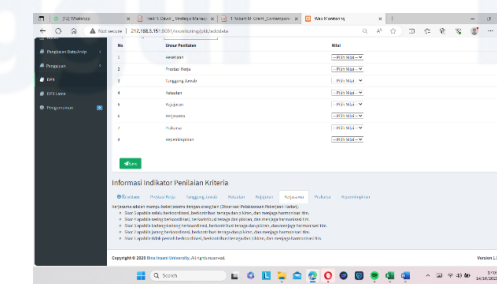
(12) WhatsApp
Not secure | 192.168.5.151:8080/

| No | Unsur Penilaian | Nilai |
|---|---|---|
| 1 | Kehadiran | -- Pilih Nilai -- |
| 2 | Prestasi Kerja | -- Pilih Nilai -- |
| 3 | Tanggung Jawab | -- Pilih Nilai -- |
| 4 | Ketaatan | -- Pilih Nilai -- |
| 5 | Kejujuran | -- Pilih Nilai -- |
| 6 | Kerjasama | -- Pilih Nilai -- |
| 7 | Prakarsa | -- Pilih Nilai -- |
| 8 | Kepemimpinan | -- Pilih Nilai -- |

Simpan

Informasi Indikator Penilaian Kriteria

Kehadiran | Prestasi Kerja | Tanggung Jawab | Ketaatan | Kejujuran | Kerjasama | Prakarsa | Kepemimpinan

Kerjasama adalah mampu bekerjasama dengan orang lain (Unsur dan Indikator Penilaian Kinerja)
Skor 1 apabila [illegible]
Skor 2 apabila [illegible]
Skor 3 apabila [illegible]
Skor 4 apabila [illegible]
Skor 5 apabila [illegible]

Copyright © 2020 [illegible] University. All rights reserved.

Version 1.0

Search